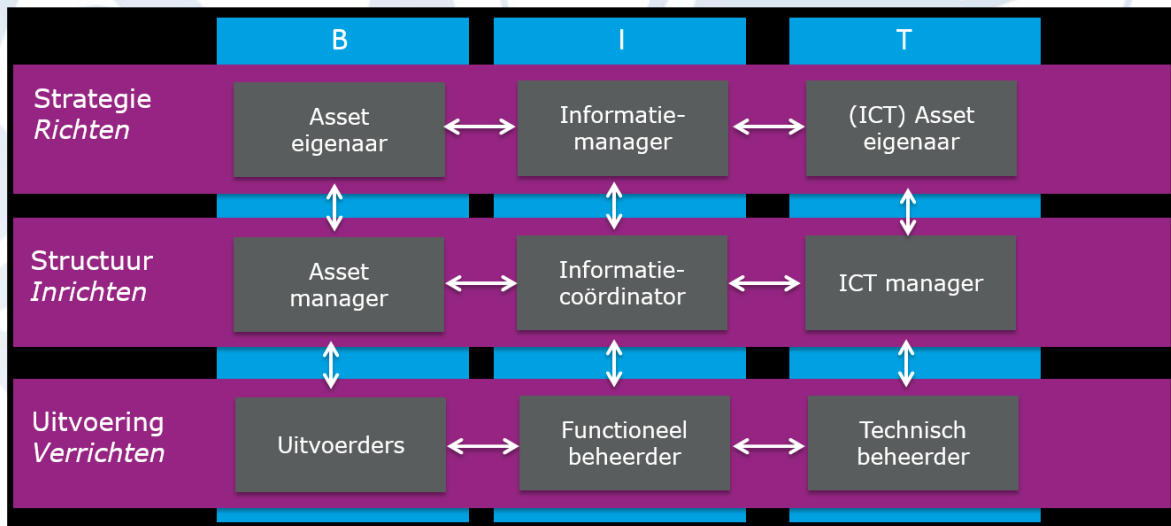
B

I

T

Strategie
*Richten*

Asset eigenaar

Informatie-manager

(ICT) Asset eigenaar

Structuur
*Inrichten*

Asset manager

Informatie-coördinator

ICT manager

Uitvoering
*Verrichten*

Uitvoerders

Functioneel beheerder

Technisch beheerder